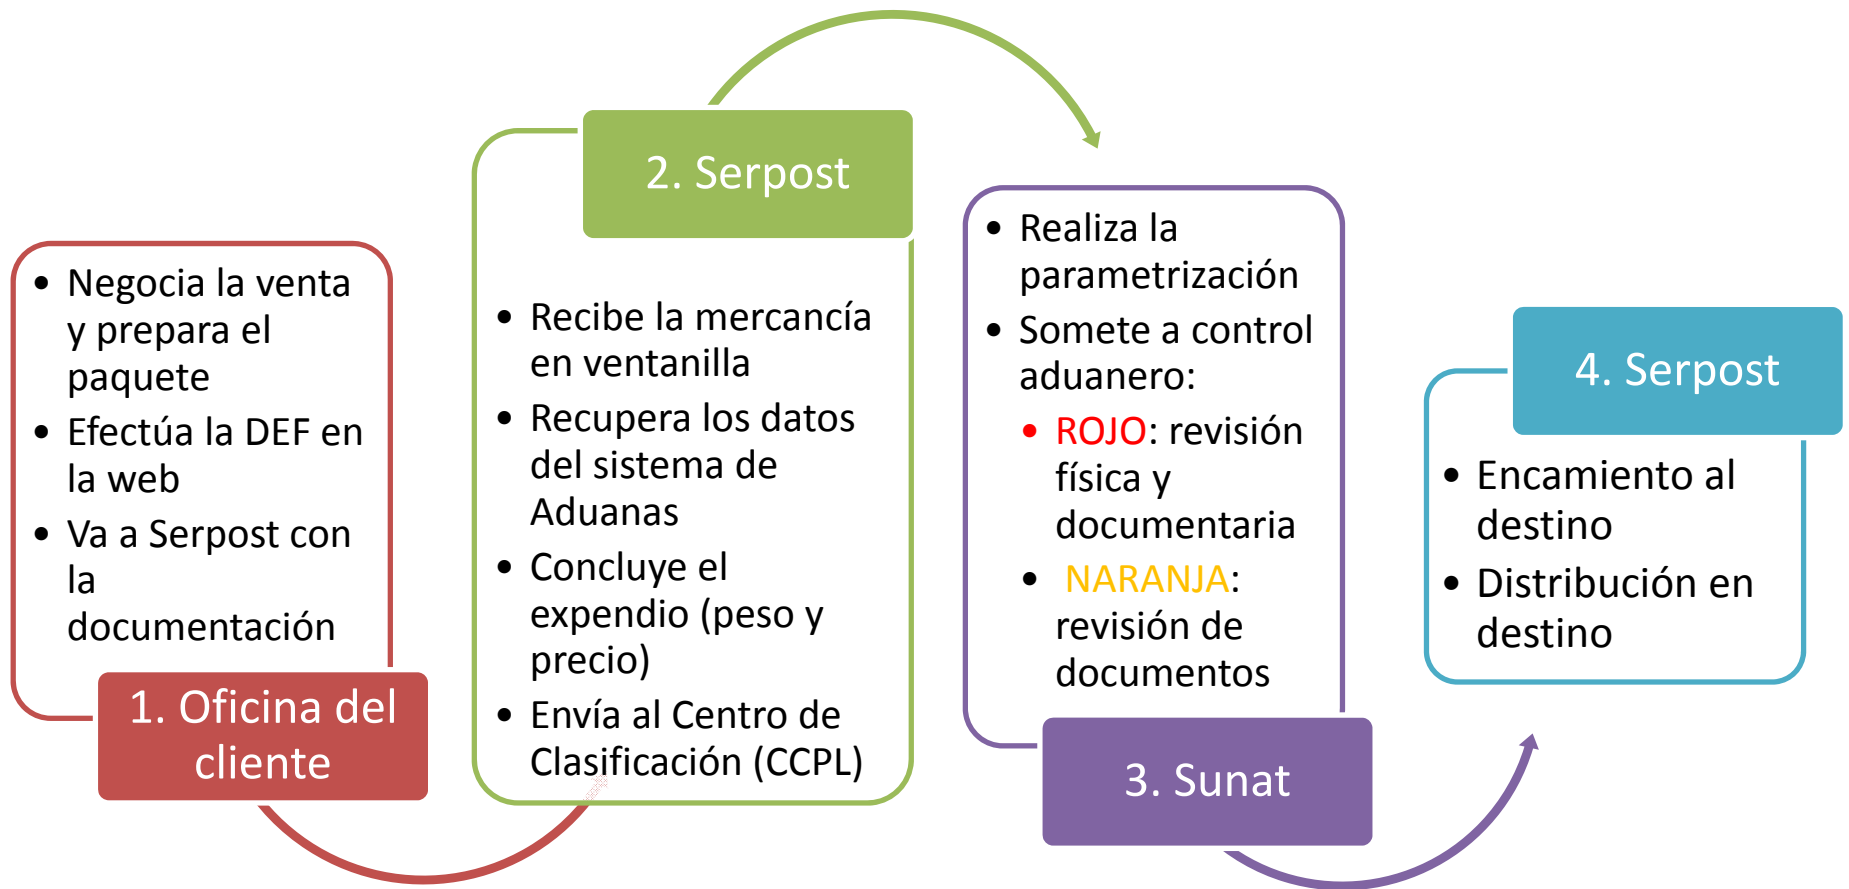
- Negocia la venta y prepara el paquete
- Efectúa la DEF en la web
- Va a Serpost con la documentación

1. Oficina del cliente

2. Serpost

- Recibe la mercancía en ventanilla
- Recupera los datos del sistema de Aduanas
- Concluye el expendio (peso y precio)
- Envía al Centro de Clasificación (CCPL)

- Realiza la parametrización
- Somete a control aduanero:
  - ROJO: revisión física y documentaria
  - NARANJA: revisión de documentos

3. Sunat

4. Serpost

- Encamiento al destino
- Distribución en destino